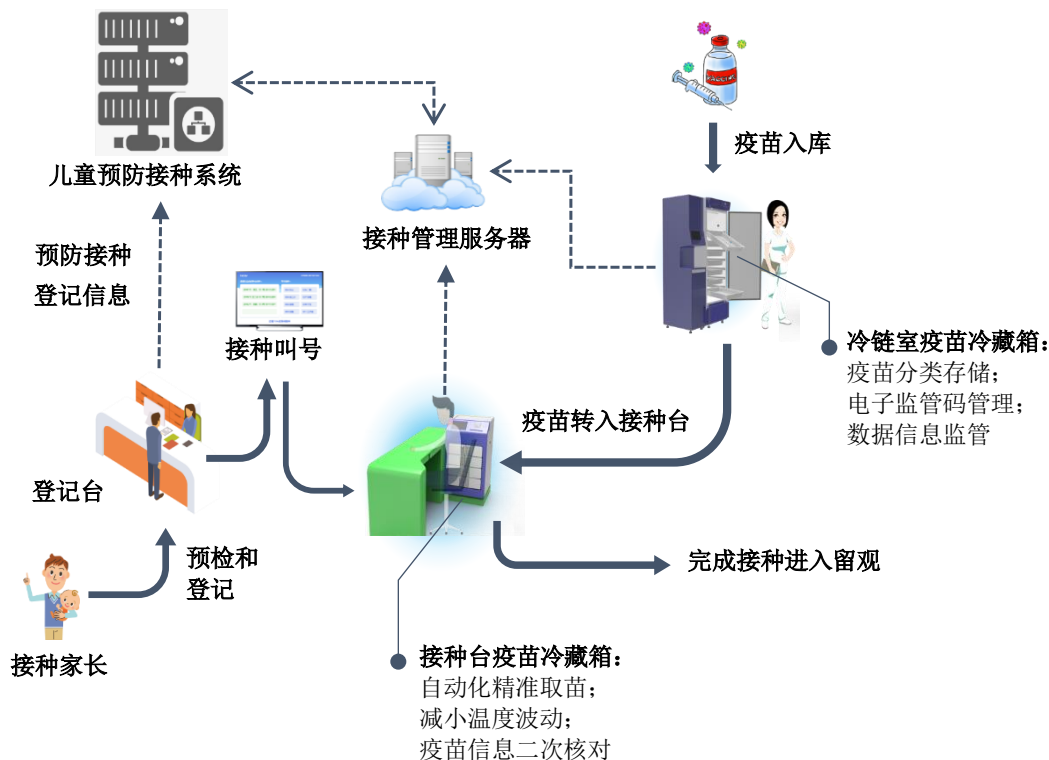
儿童预防接种系统

预防接种
登记信息

接种管理服务器

疫苗入库

接种叫号

冷链室疫苗冷藏箱：
疫苗分类存储；
电子监管码管理；
数据信息监管

疫苗转入接种台

登记台

预检和
登记

完成接种进入留观

接种家长

接种台疫苗冷藏箱：
自动化精准取苗；
减小温度波动；
疫苗信息二次核对